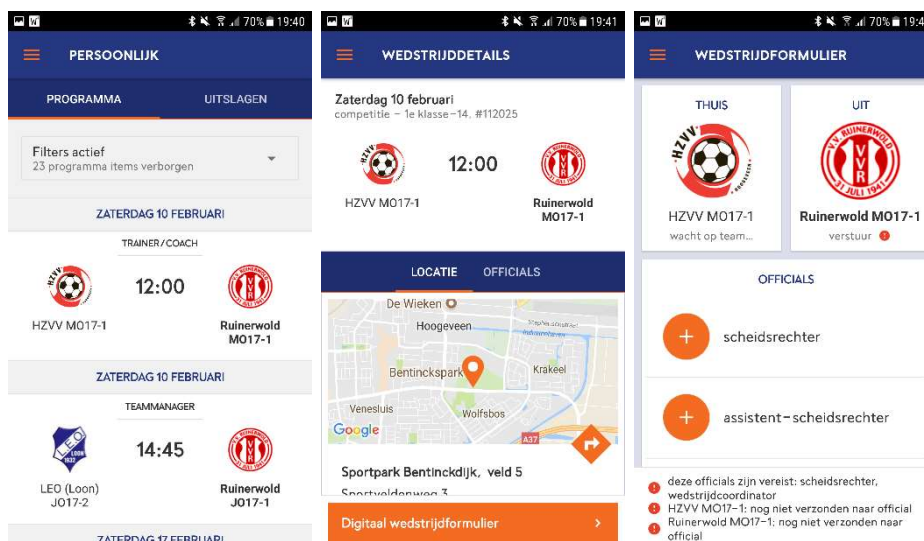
70% 19:40

PERSOONLIJK

PROGRAMMA

UITSLAGEN

Filters actief
23 programma items verborgen

ZATERDAG 10 FEBRUARI

TRAINER/COACH

HZVV

12:00

V.V. RUINERWOLD VVR 31 JULI 1941

HZVV MO17-1

Ruinerwold MO17-1

ZATERDAG 10 FEBRUARI

TEAMMANAGER

LEO LOON

14:45

LEO (Loon) JO17-2

Ruinerwold JO17-1

ZATERDAG 17 FEBRUARI

70% 19:41

WEDSTRIJDDETAILS

Zaterdag 10 februari
competitie – 1e klasse-14. #112025

12:00

HZVV MO17-1

Ruinerwold MO17-1

LOCATIE

OFFICIALS

De Wieken

Hoogeveen

Bentinckspark

Krakeel

Venesluis

Wolfsbos

Google

A37

Sportpark Bentinckdijk, veld 5
Sportveldenweg 3

Digitaal wedstrijdformulier

70%

WEDSTRIJDFORMULIER

THUIS

UIT

HZVV MO17-1
wacht op team...

Ruinerwold MO17-1
verstuur

OFFICIALS

scheidsrechter

assistent-scheidsrechter

deze officials zijn vereist: scheidsrechter, wedstrijdcoordinator
HZVV MO17-1: nog niet verzonden naar official
Ruinerwold MO17-1: nog niet verzonden naar official